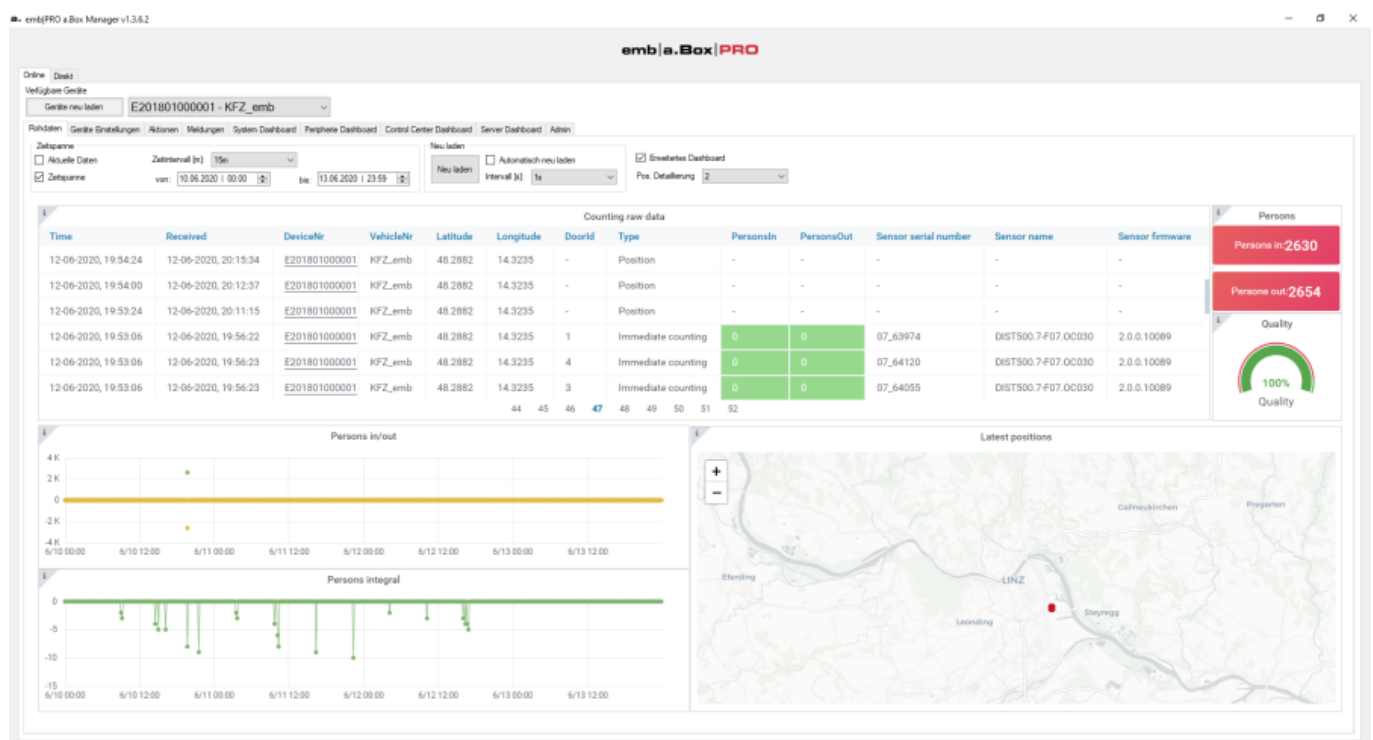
emb|PRO a.Box Manager v1.3.6.2

emb|a.Box|PRO

Online Direkt

Verfügbare Geräte

Geräte neu laden E201801000001 - KFZ_emb

Rohdaten Geräte Einstellungen Aktionen Meldungen System Dashboard Peripherie Dashboard Control Center Dashboard Server Dashboard Admin

Zeitspanne
Aktuelle Daten Zeitintervall [m]: 15m
Zeitspanne von: 10.06.2020 | 00:00 bis: 13.06.2020 | 23:59

Neu laden
Neu laden Automatisch neu laden
Intervall [s]: 1s

Erweitertes Dashboard
Pos. Detaillierung 2

Counting raw data

| Time | Received | DeviceNr | VehicleNr | Latitude | Longitude | DoorId | Type | PersonsIn | PersonsOut | Sensor serial number | Sensor name | Sensor firmware |
|---|---|---|---|---|---|---|---|---|---|---|---|---|
| 12-06-2020, 19:54:24 | 12-06-2020, 20:15:34 | E201801000001 | KFZ_emb | 48.2882 | 14.3235 | - | Position | - | - | - | - | - |
| 12-06-2020, 19:54:00 | 12-06-2020, 20:12:37 | E201801000001 | KFZ_emb | 48.2882 | 14.3235 | - | Position | - | - | - | - | - |
| 12-06-2020, 19:53:24 | 12-06-2020, 20:11:15 | E201801000001 | KFZ_emb | 48.2882 | 14.3235 | - | Position | - | - | - | - | - |
| 12-06-2020, 19:53:06 | 12-06-2020, 19:56:22 | E201801000001 | KFZ_emb | 48.2882 | 14.3235 | 1 | Immediate counting | 0 | 0 | 07_63974 | DIST500.7-F07.OC030 | 2.0.0.10089 |
| 12-06-2020, 19:53:06 | 12-06-2020, 19:56:23 | E201801000001 | KFZ_emb | 48.2882 | 14.3235 | 4 | Immediate counting | 0 | 0 | 07_64120 | DIST500.7-F07.OC030 | 2.0.0.10089 |
| 12-06-2020, 19:53:06 | 12-06-2020, 19:56:23 | E201801000001 | KFZ_emb | 48.2882 | 14.3235 | 3 | Immediate counting | 0 | 0 | 07_64055 | DIST500.7-F07.OC030 | 2.0.0.10089 |

44 45 46 47 48 49 50 51 52

Persons
Persons in: 2630
Persons out: 2654

Quality
100%
Quality

Persons in/out
4 K 2 K 0 -2 K -4 K
6/10 00:00 6/10 12:00 6/11 00:00 6/11 12:00 6/12 00:00 6/12 12:00 6/13 00:00 6/13 12:00

Persons integral
0 -5 -10 -15
6/10 00:00 6/10 12:00 6/11 00:00 6/11 12:00 6/12 00:00 6/12 12:00 6/13 00:00 6/13 12:00

Latest positions
+
−
Gallneukirchen Pregarten Eferding LINZ Leonding Steyregg